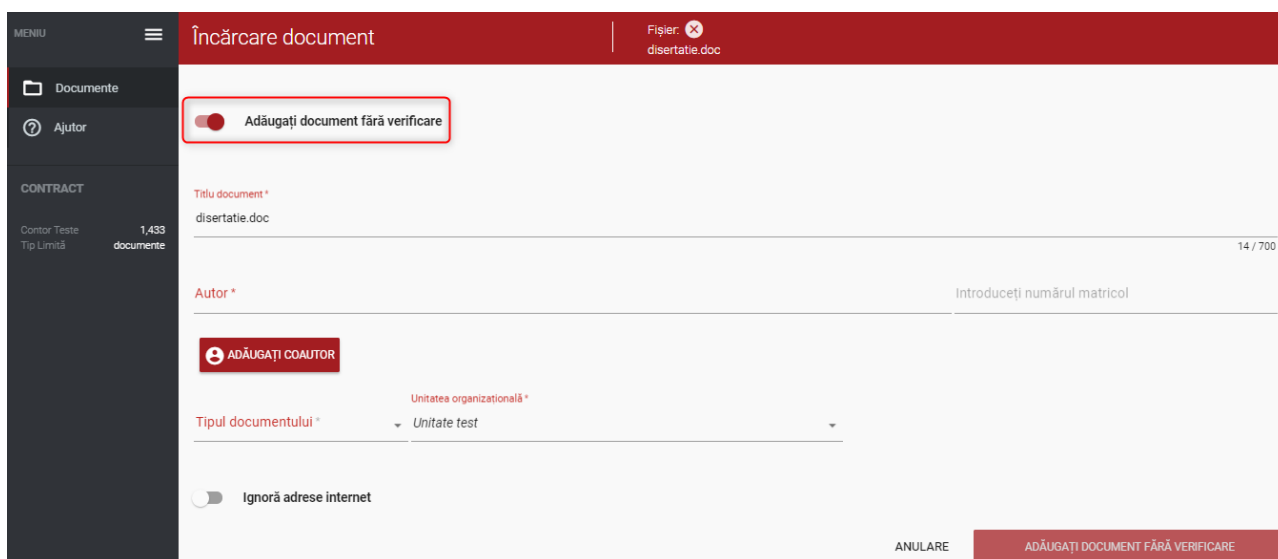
MENIU

Documente

Ajutor

CONTRACT

Contor Teste 1,433
Tip Limită documente

Încărcare document

Fișier:
disertatie.doc

Adăugați document fără verificare

Titlu document *
disertatie.doc

14 / 700

Autor *

Introduceți numărul matricol

ADĂUGAȚI COAUTOR

Tipul documentului *

Unitatea organizațională *
Unitate test

Ignoră adrese internet

ANULARE

ADĂUGAȚI DOCUMENT FĂRĂ VERIFICARE